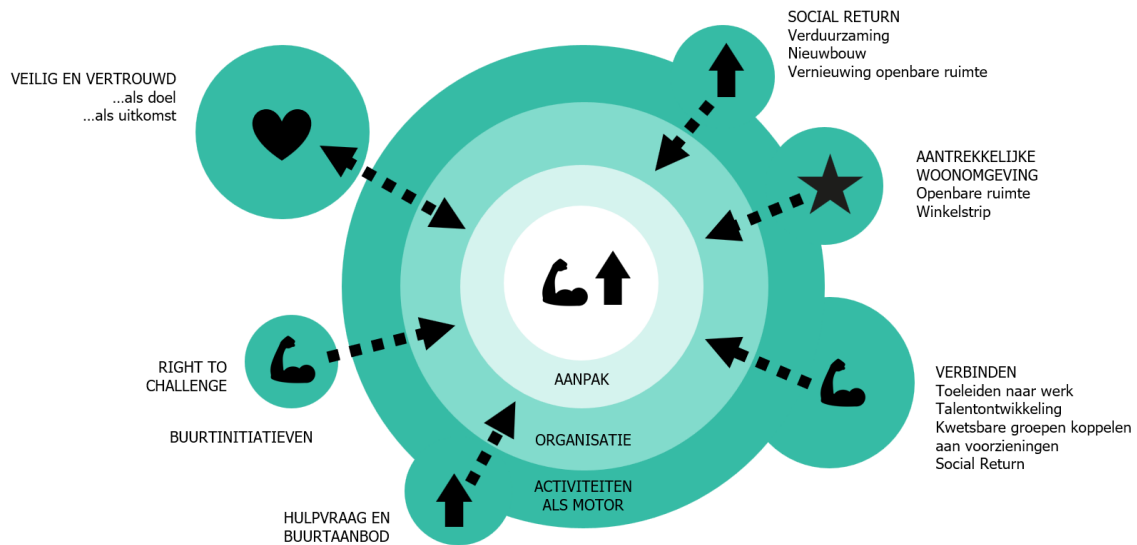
SOCIAL RETURN
Verduurzaming
Nieuwbouw
Vernieuwing openbare ruimte

VEILIG EN VERTROUWD
...als doel
...als uitkomst

AANTREKKELIJKE WOONOMGEVING
Openbare ruimte
Winkelstrip

RIGHT TO CHALLENGE

BUURTINITIATIEVEN

AANPAK

ORGANISATIE

ACTIVITEITEN ALS MOTOR

VERBINDEN
Toeleiden naar werk
Talentontwikkeling
Kwetsbare groepen koppelen aan voorzieningen
Social Return

HULPVRAAG EN BUURTAANBOD